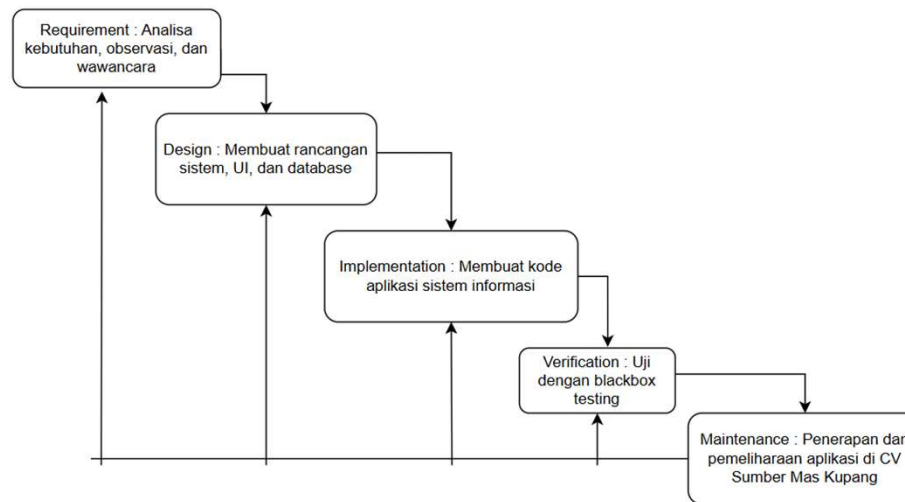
Requirement : Analisa kebutuhan, observasi, dan wawancara

Design : Membuat rancangan sistem, UI, dan database

Implementation : Membuat kode aplikasi sistem informasi

Verification : Uji dengan blackbox testing

Maintenance : Penerapan dan pemeliharaan aplikasi di CV Sumber Mas Kupang